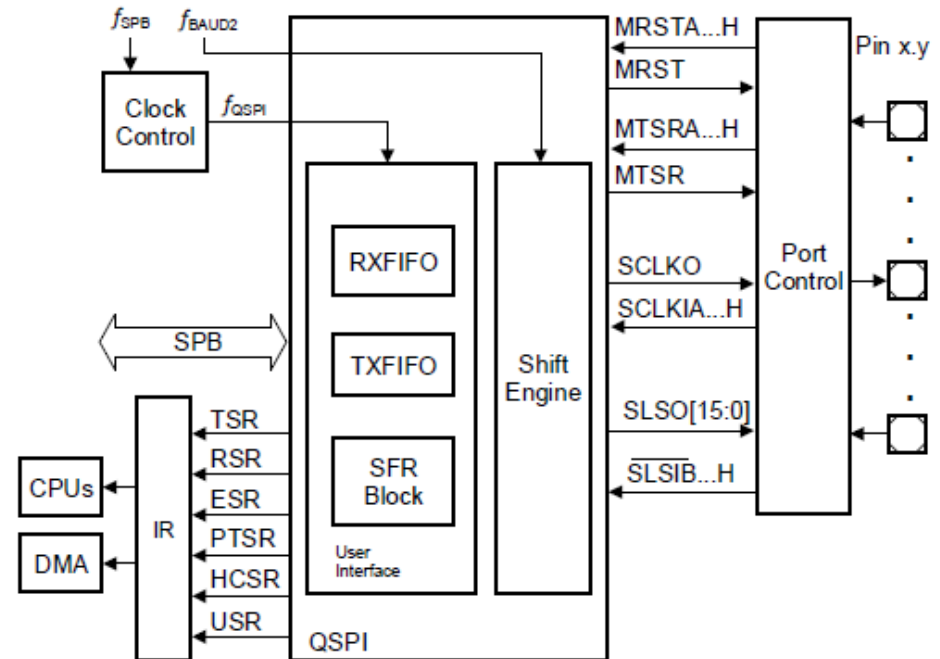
$f_{SPB}$ $f_{BAUD2}$

Clock Control

$f_{QSPI}$

MRSTA...H

MRST

MTSRA...H

MTSR

Pin x.y

RXFIFO

TXFIFO

SFR Block

User Interface

Shift Engine

SCLKO

SCLKIA...H

Port Control

SPB

SLSO[15:0]

$\overline{SLSI}$B...H

TSR

RSR

ESR

PTSR

HCSR

USR

CPUs

DMA

IR

QSPI